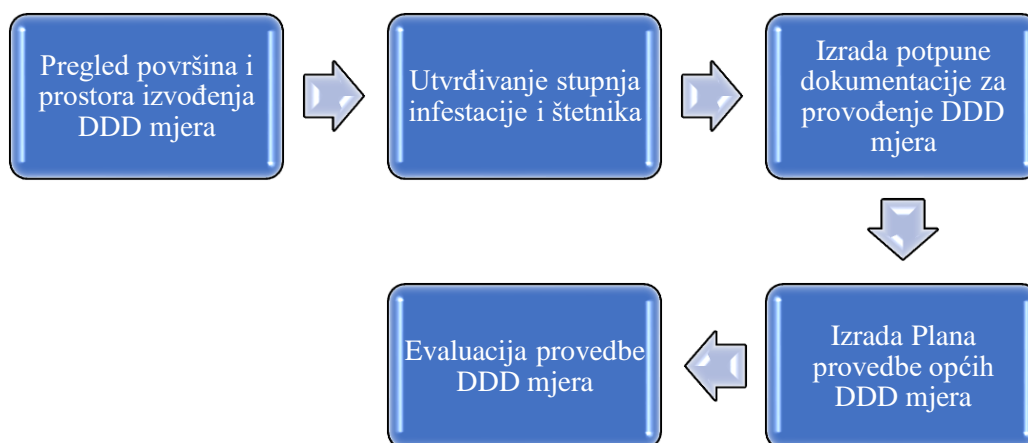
Pregled površina i prostora izvođenja DDD mjera

Utvrđivanje stupnja infestacije i štetnika

Izrada potpune dokumentacije za provođenje DDD mjera

Izrada Plana provedbe općih DDD mjera

Evaluacija provedbe DDD mjera